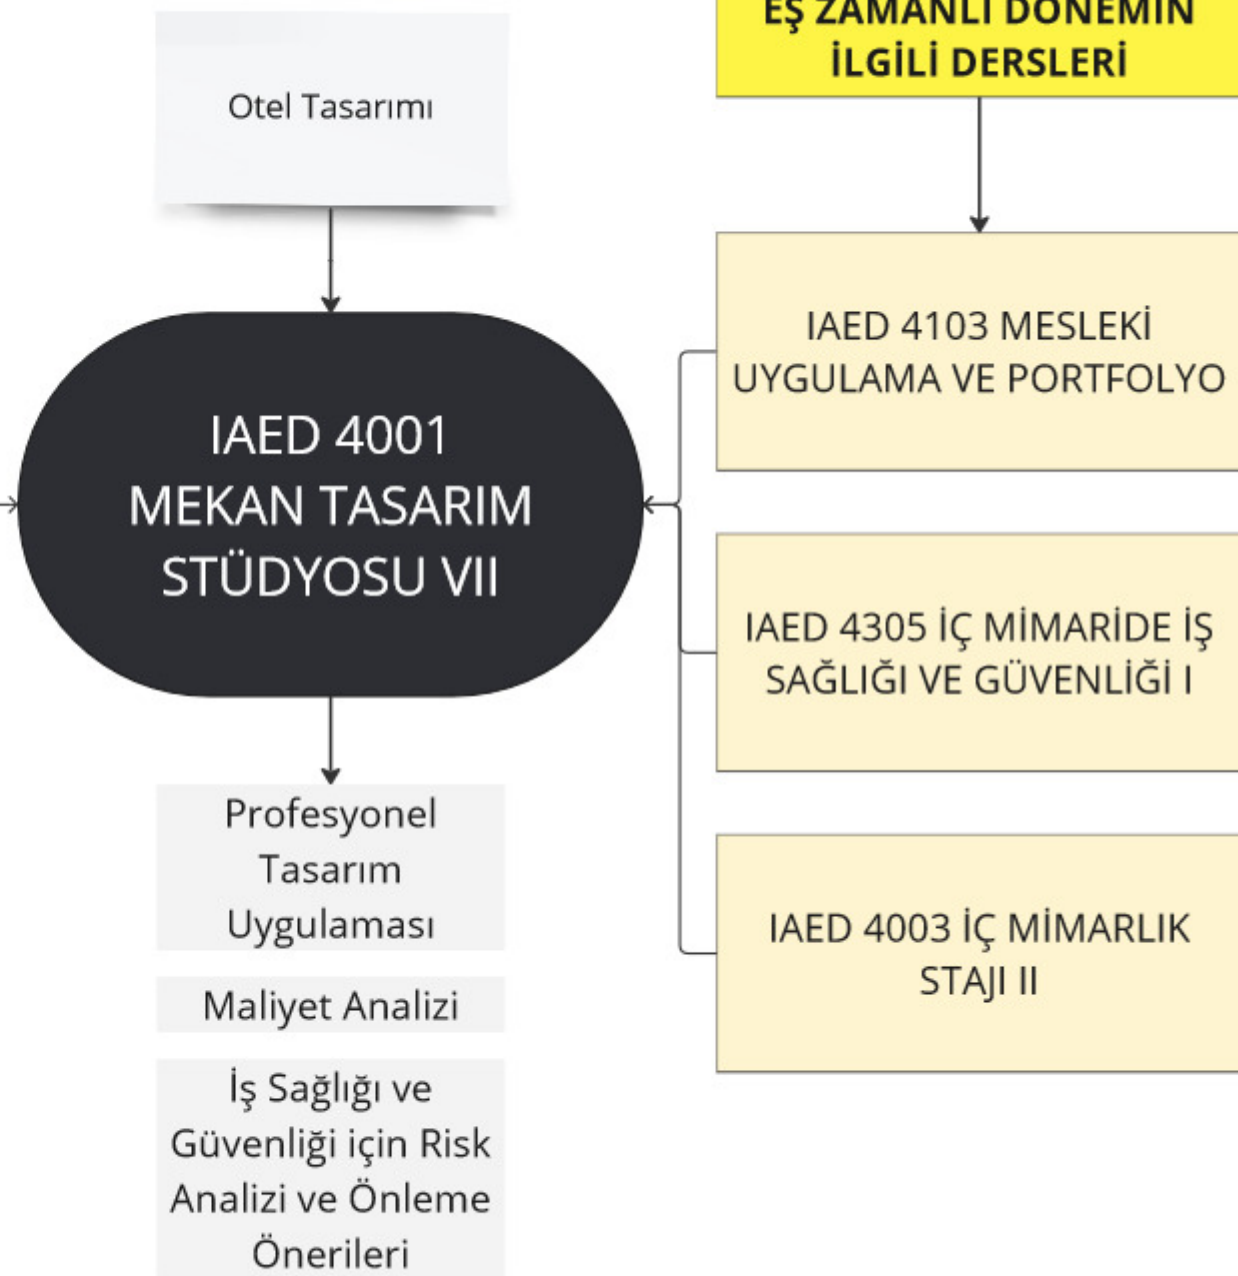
Otel Tasarımı

EŞ ZAMANLI DÖNEMİN İLGİLİ DERSLERİ

IAED 4001 MEKAN TASARIM STÜDYOSU VII

IAED 4103 MESLEKİ UYGULAMA VE PORTFOLYO

IAED 4305 İÇ MİMARİDE İŞ SAĞLIĞI VE GÜVENLİĞİ I

IAED 4003 İÇ MİMARLIK STAJI II

Profesyonel Tasarım Uygulaması

Maliyet Analizi

İş Sağlığı ve Güvenliği için Risk Analizi ve Önleme Önerileri